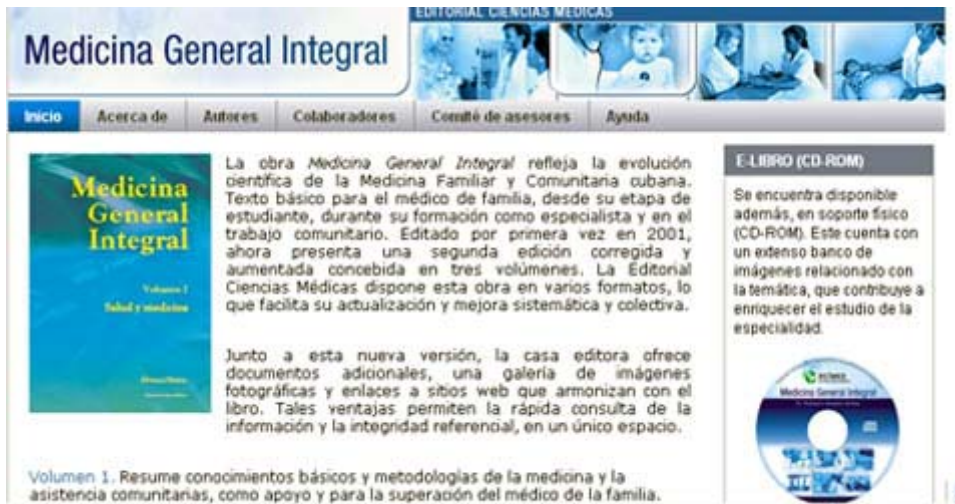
Medicina General Integral

EDITORIAL CIENCIAS MÉDICAS

Inicio | Acerca de | Autores | Colaboradores | Comité de asesores | Ayuda

Medicina General Integral
Volumen I
Salud y medicina

La obra *Medicina General Integral* refleja la evolución científica de la Medicina Familiar y Comunitaria cubana. Texto básico para el médico de familia, desde su etapa de estudiante, durante su formación como especialista y en el trabajo comunitario. Editado por primera vez en 2001, ahora presenta una segunda edición corregida y aumentada concebida en tres volúmenes. La Editorial Ciencias Médicas dispone esta obra en varios formatos, lo que facilita su actualización y mejora sistemática y colectiva.

Junto a esta nueva versión, la casa editora ofrece documentos adicionales, una galería de imágenes fotográficas y enlaces a sitios web que armonizan con el libro. Tales ventajas permiten la rápida consulta de la información y la integridad referencial, en un único espacio.

Volumen 1. Resume conocimientos básicos y metodologías de la medicina y la asistencia comunitarias, como apoyo y para la superación del médico de la familia.

E-LIBRO (CD-ROM)

Se encuentra disponible además, en soporte físico (CD-ROM). Este cuenta con un extenso banco de imágenes relacionado con la temática, que contribuye a enriquecer el estudio de la especialidad.

Medicina General Integral